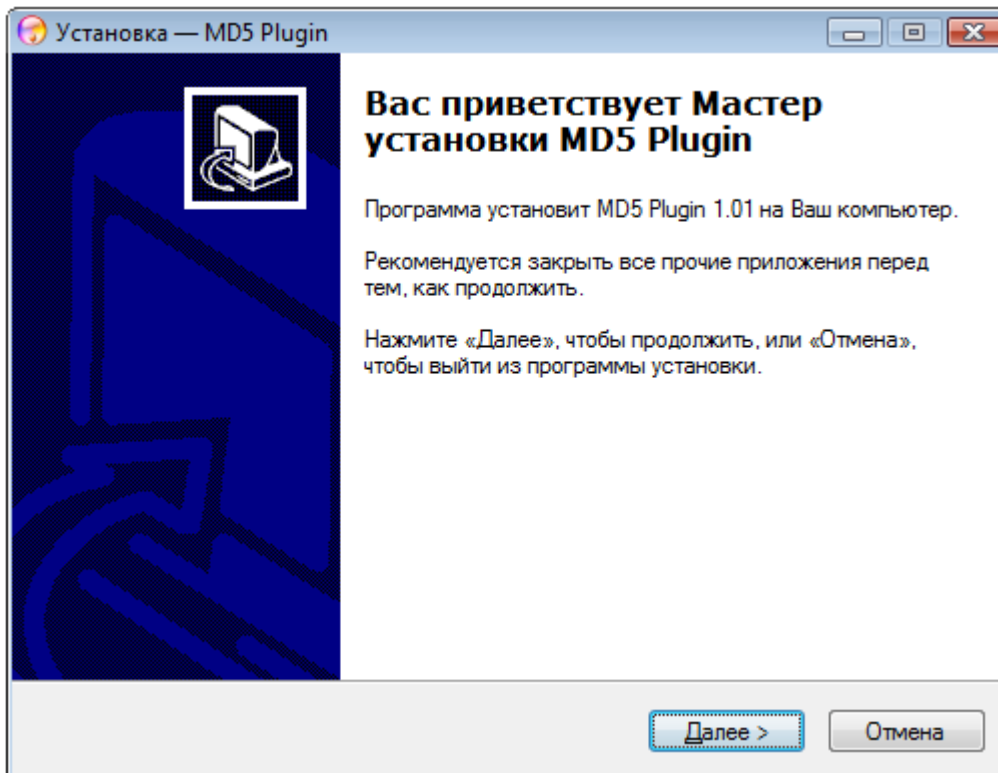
Установка — MD5 Plugin

Вас приветствует Мастер установки MD5 Plugin

Программа установит MD5 Plugin 1.01 на Ваш компьютер.

Рекомендуется закрыть все прочие приложения перед тем, как продолжить.

Нажмите «Далее», чтобы продолжить, или «Отмена», чтобы выйти из программы установки.

Далее >

Отмена